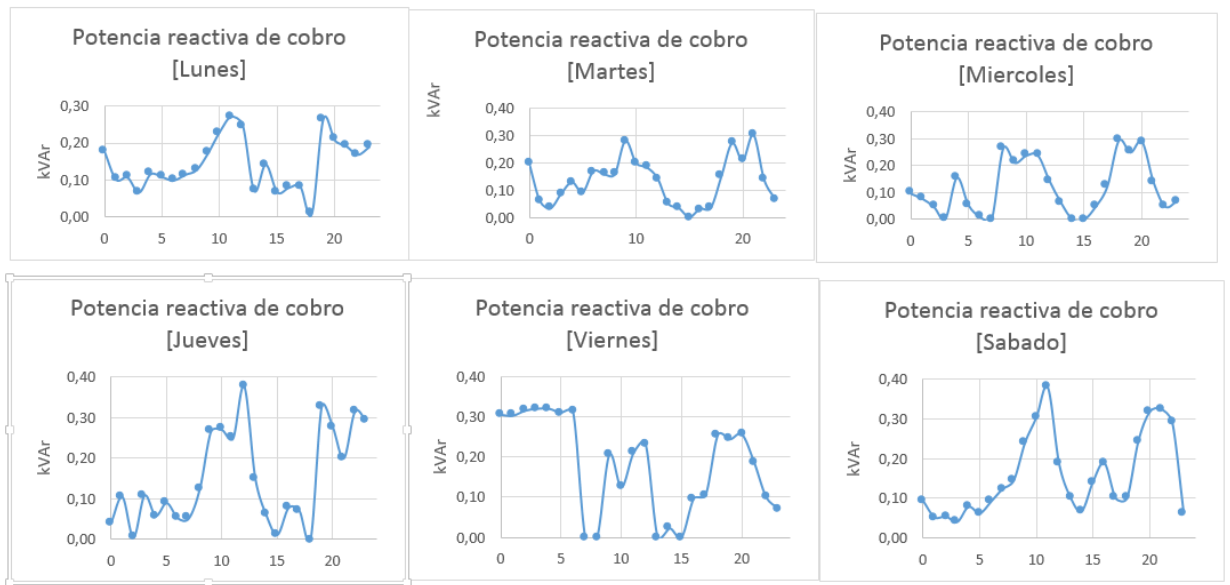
Potencia reactiva de cobro
[Lunes]

kVAr

0,30
0,20
0,10
0,00

0 5 10 15 20

Potencia reactiva de cobro
[Martes]

kVAr

0,40
0,30
0,20
0,10
0,00

0 5 10 15 20

Potencia reactiva de cobro
[Miercoles]

kVAr

0,40
0,30
0,20
0,10
0,00

0 5 10 15 20

Potencia reactiva de cobro
[Jueves]

kVAr

0,40
0,30
0,20
0,10
0,00

0 5 10 15 20

Potencia reactiva de cobro
[Viernes]

kVAr

0,40
0,30
0,20
0,10
0,00

0 5 10 15 20

Potencia reactiva de cobro
[Sabado]

kVAr

0,40
0,30
0,20
0,10
0,00

0 5 10 15 20